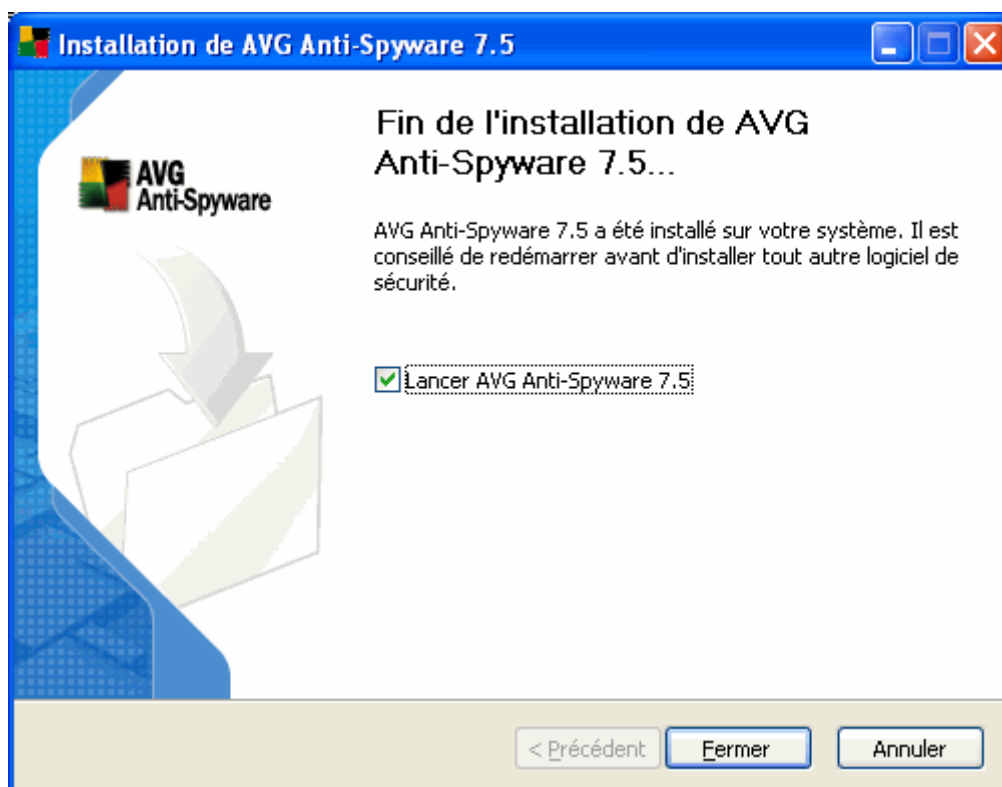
Installation de AVG Anti-Spyware 7.5

AVG
Anti-Spyware

Fin de l'installation de AVG Anti-Spyware 7.5...

AVG Anti-Spyware 7.5 a été installé sur votre système. Il est conseillé de redémarrer avant d'installer tout autre logiciel de sécurité.

Lancer AVG Anti-Spyware 7.5

< Précédent
Fermer
Annuler